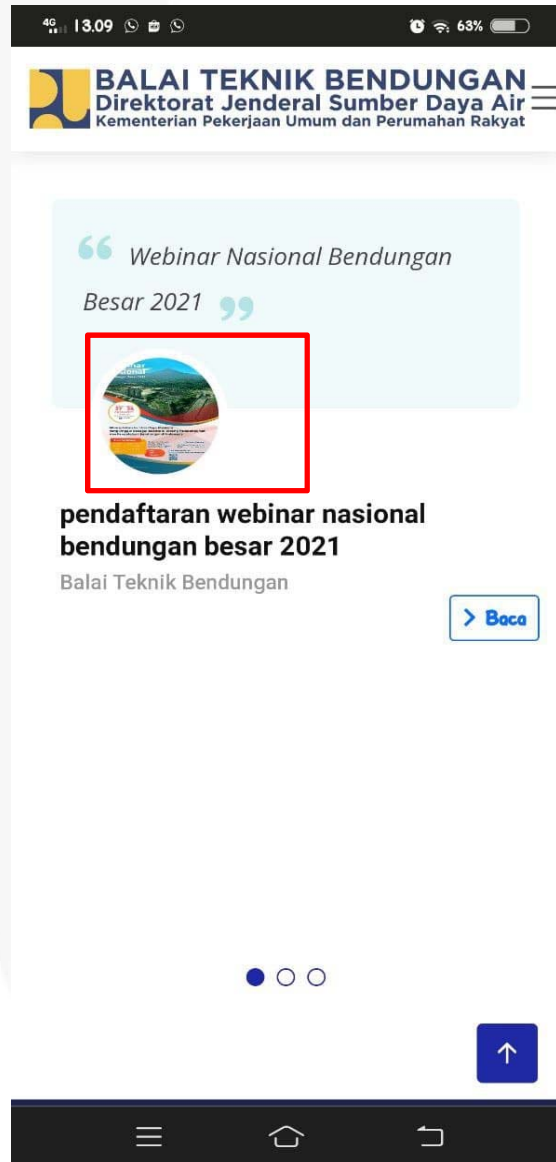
4G 13.09 63%

BALAI TEKNIK BENDUNGAN
Direktorat Jenderal Sumber Daya Air
Kementerian Pekerjaan Umum dan Perumahan Rakyat

“ Webinar Nasional Bendungan Besar 2021 ”

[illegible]

pendaftaran webinar nasional bendungan besar 2021

Balai Teknik Bendungan

> Baca